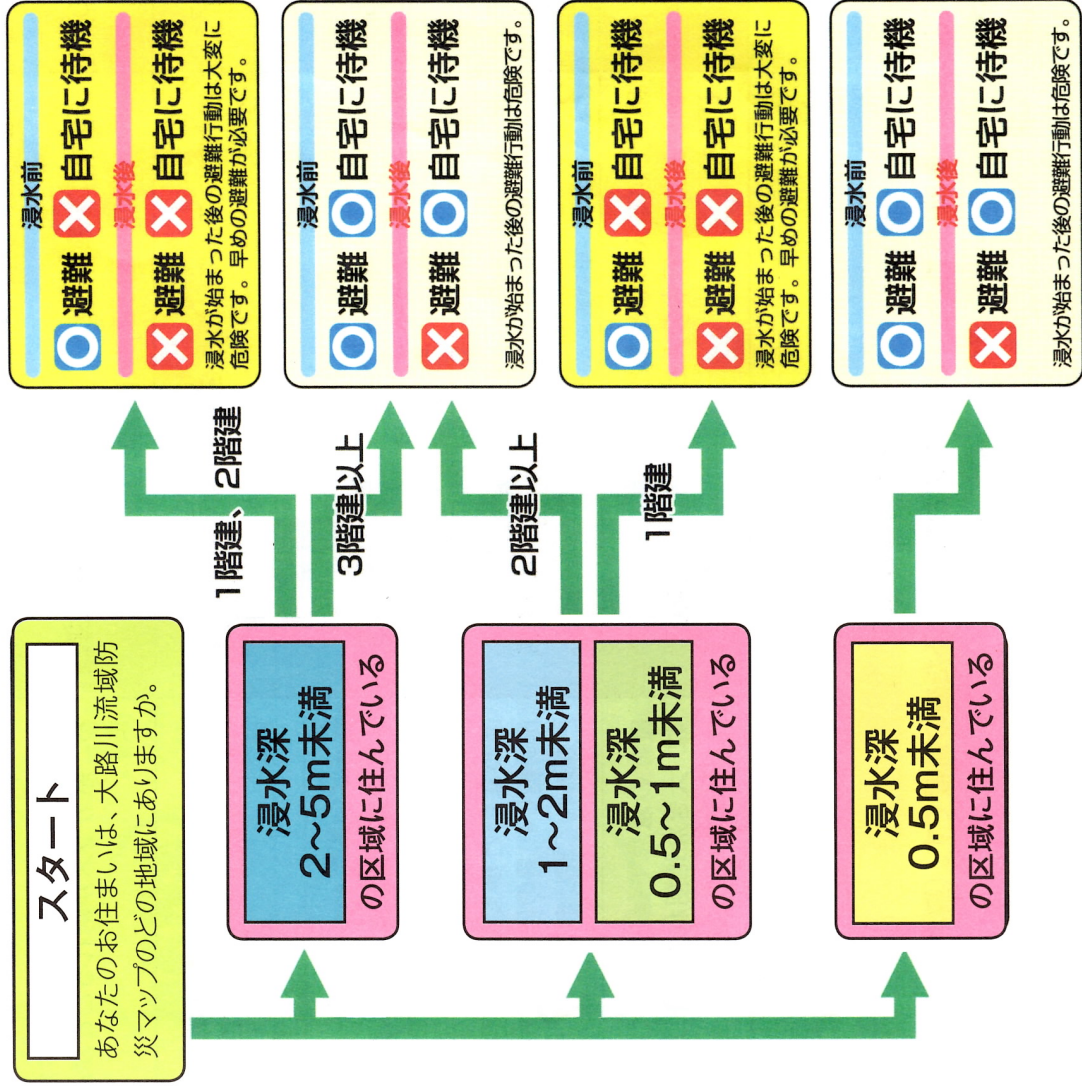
スタート

あなたのお住まいは、大路川流域防災マップのどの地域にありますか。

浸水深
2~5m未満
の区域に住んでいる

1階建、2階建

3階建以上

浸水深
1~2m未満

浸水深
0.5~1m未満
の区域に住んでいる

2階建以上

1階建

浸水深
0.5m未満
の区域に住んでいる

浸水前
○ 避難 × 自宅に待機
浸水後
× 避難 × 自宅に待機
浸水が始まった後の避難行動は大変に危険です。早めの避難が必要です。

浸水前
○ 避難 ○ 自宅に待機
浸水後
× 避難 ○ 自宅に待機
浸水が始まった後の避難行動は危険です。

浸水前
○ 避難 × 自宅に待機
浸水後
× 避難 × 自宅に待機
浸水が始まった後の避難行動は大変に危険です。早めの避難が必要です。

浸水前
○ 避難 ○ 自宅に待機
浸水後
× 避難 ○ 自宅に待機
浸水が始まった後の避難行動は危険です。